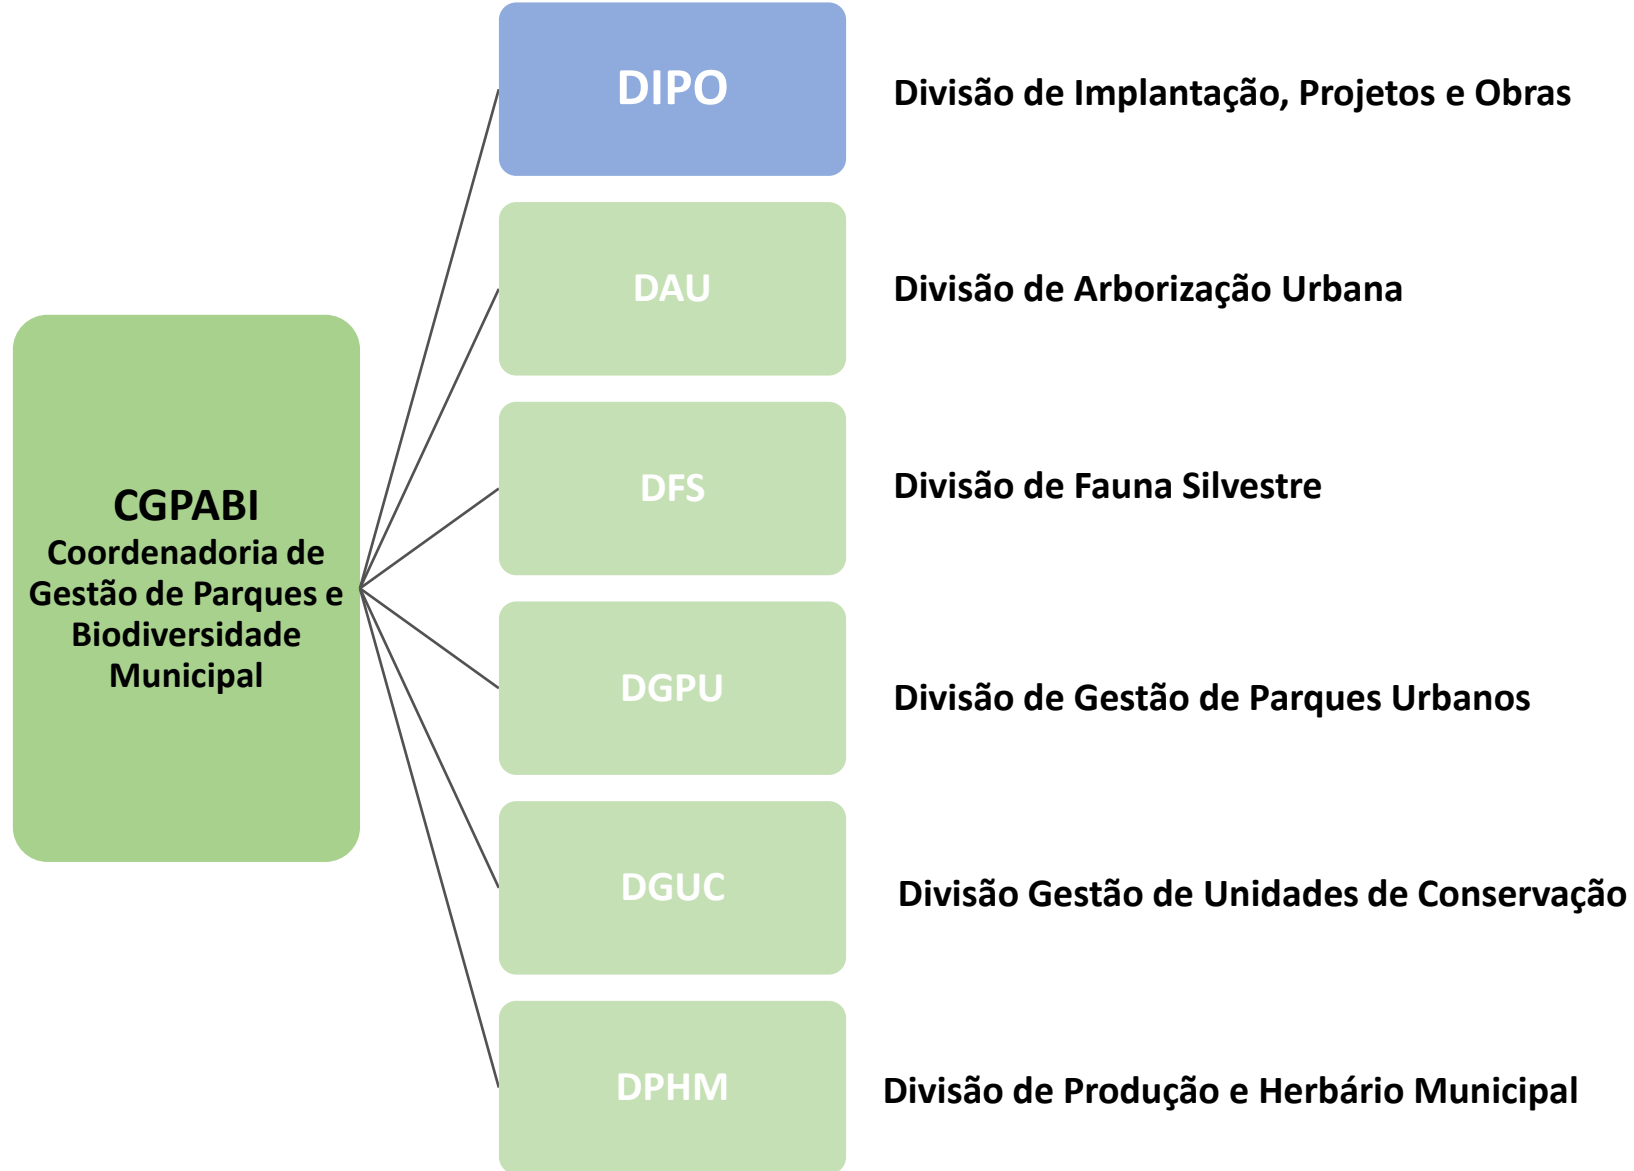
CGPABI
Coordenadoria de Gestão de Parques e Biodiversidade Municipal

DIPO
Divisão de Implantação, Projetos e Obras

DAU
Divisão de Arborização Urbana

DFS
Divisão de Fauna Silvestre

DGPU
Divisão de Gestão de Parques Urbanos

DGUC
Divisão Gestão de Unidades de Conservação

DPHM
Divisão de Produção e Herbário Municipal